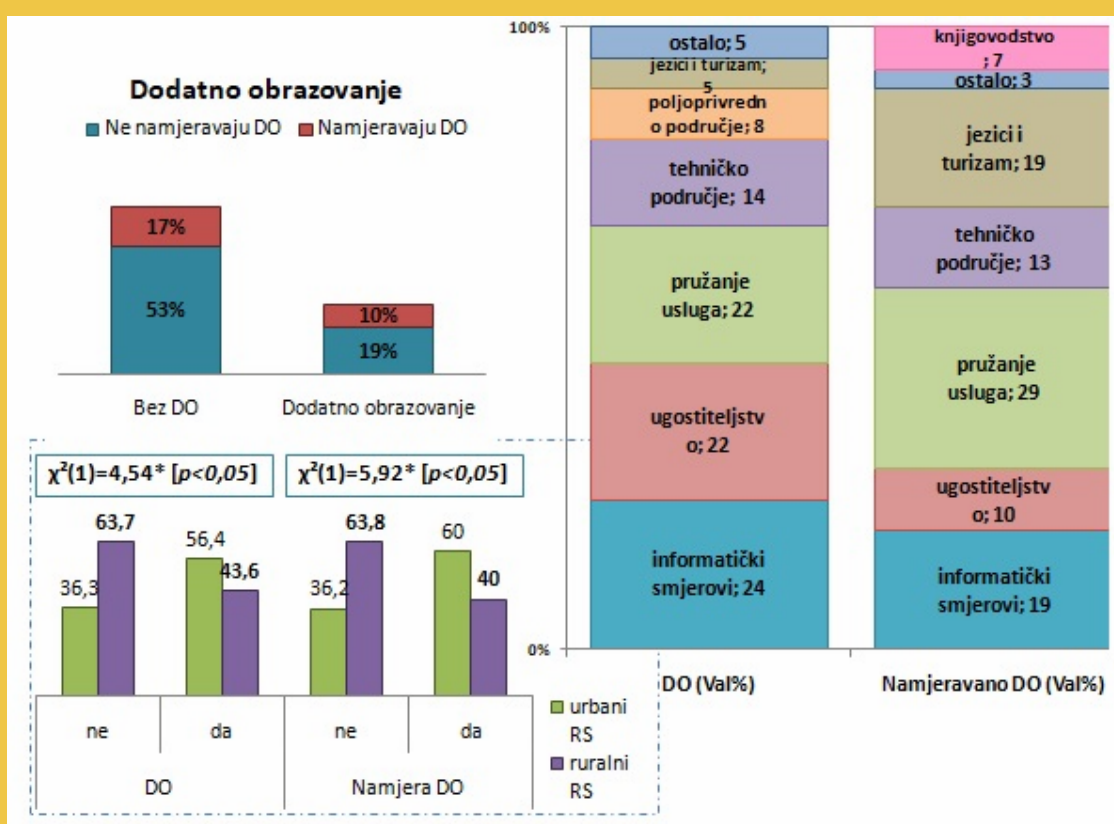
Dodatno obrazovanje

Ne namjeravaju DO Namjeravaju DO

17%
53%
10%
19%

Bez DO Dodatno obrazovanje

$\chi^2(1)=4,54^*$ [$p<0,05$] $\chi^2(1)=5,92^*$ [$p<0,05$]

63,7
36,3
56,4
43,6
63,8
36,2
60
40

| ne | da | ne | da |
|---|---|---|---|
| DO | | Namjera DO | |

urbani RS
ruralni RS

100%
0%

ostalo; 5
jezici i turizam; 5
poljoprivredno područje; 8
tehničko područje; 14
pružanje usluga; 22
ugostiteljstvo; 22
informatički smjerovi; 24

knjigovodstvo; 7
ostalo; 3
jezici i turizam; 19
tehničko područje; 13
pružanje usluga; 29
ugostiteljstvo; 10
informatički smjerovi; 19

DO (Val%) Namjeravano DO (Val%)